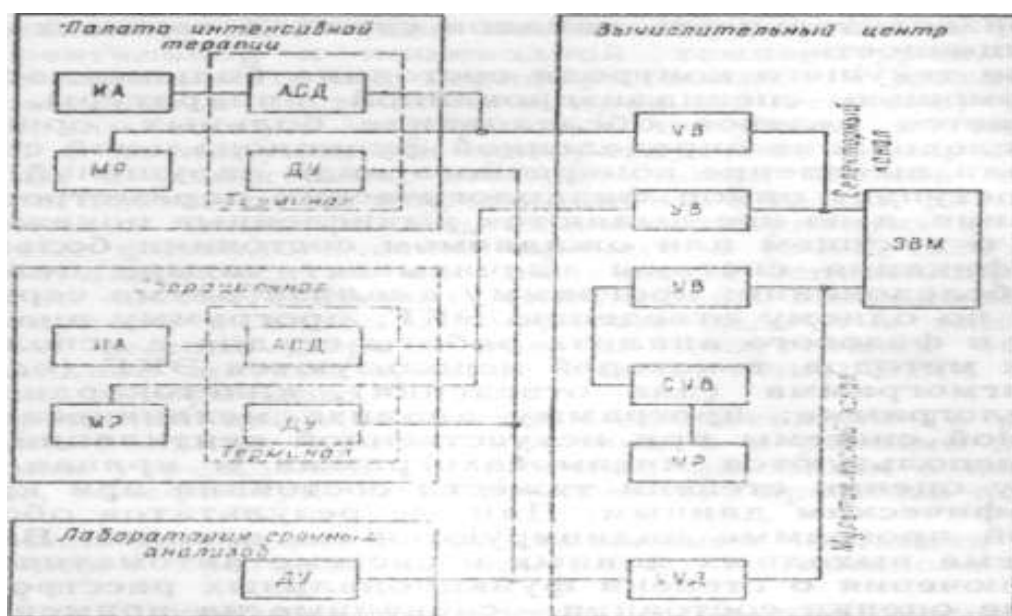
Палата интенсивной терапии

ИА

АСД

МР

ДУ

Терминал

Операционная

ИА

АСД

МР

ДУ

Терминал

Лаборатория срочных анализов

ДУ

Вычислительный центр

УВ

УВ

УВ

СУВ

МР

УУД

ЭВМ

Селекторный канал

Мультиплексный канал